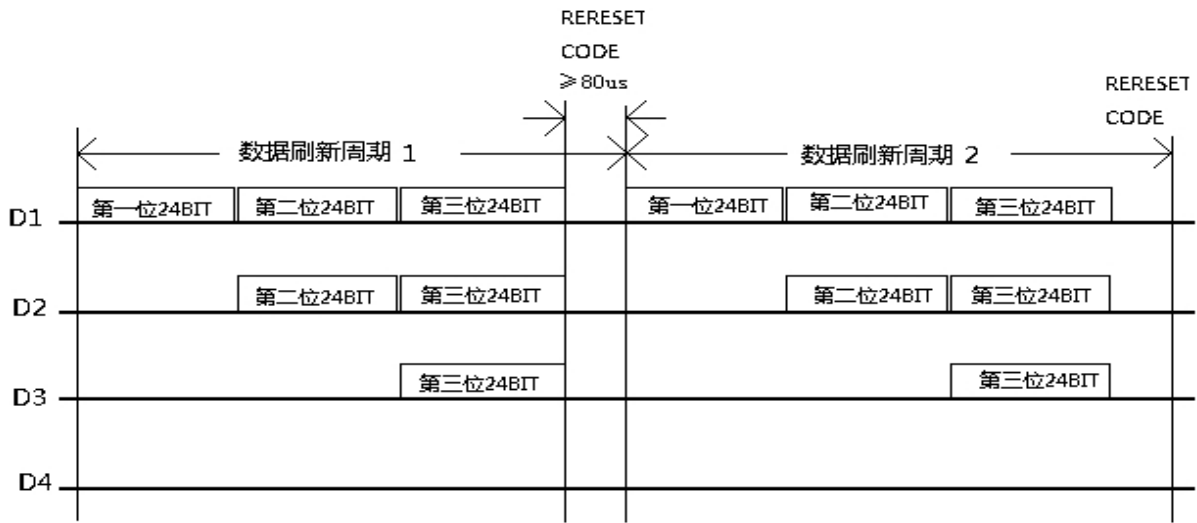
RERESET
CODE
$\geqslant$80us

RERESET
CODE

数据刷新周期 1

数据刷新周期 2

D1
第一位24BIT
第二位24BIT
第三位24BIT
第一位24BIT
第二位24BIT
第三位24BIT

D2
第二位24BIT
第三位24BIT
第二位24BIT
第三位24BIT

D3
第三位24BIT
第三位24BIT

D4